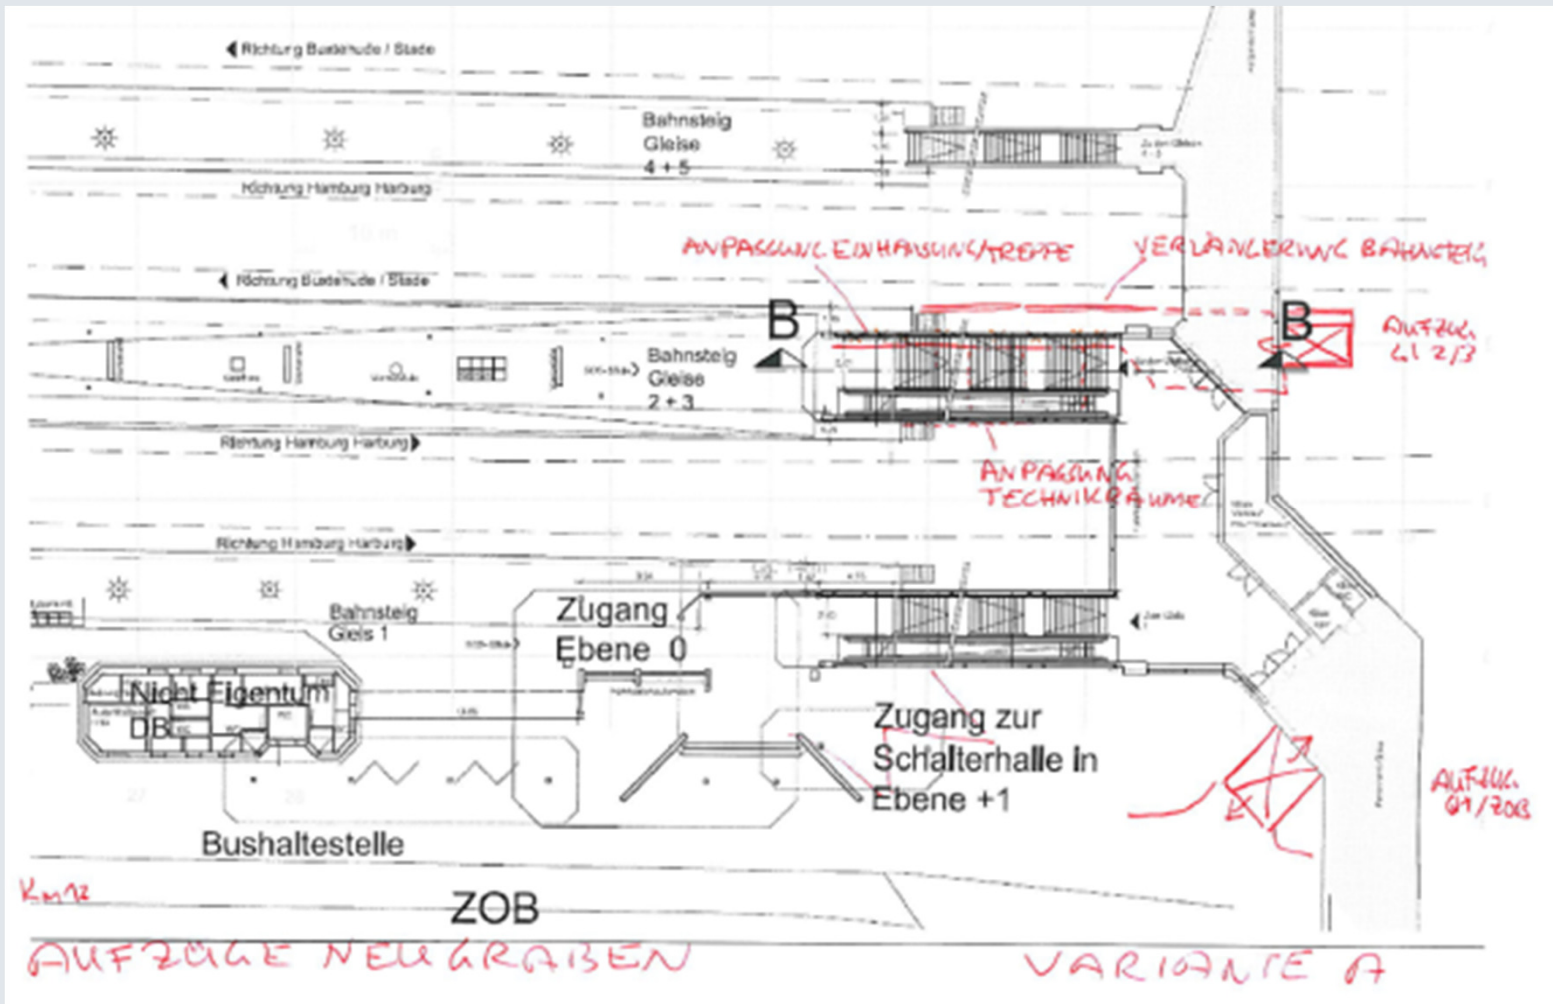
◀ Richtung Buxtehude / Stade

Bahnsteig Gleise 4 + 5

Richtung Hamburg Harburg

ANPASSUNG EINHAUSUNG TREPPE

VERLÄNGERUNG BAHNSTEIG

◀ Richtung Buxtehude / Stade

B

B

AUFZUG GL 2/3

Bahnsteig Gleise 2 + 3

Richtung Hamburg Harburg ▶

ANPASSUNG TECHNIKRÄUME

Richtung Hamburg Harburg ▶

Bahnsteig Gleis 1

Zugang Ebene 0

Nicht Eigentum DB

Zugang zur Schalterhalle in Ebene +1

AUFZUG G1/ZOB

Bushaltestelle

Km12

ZOB

AUFZÜGE NEUGRABEN

VARIANTE A